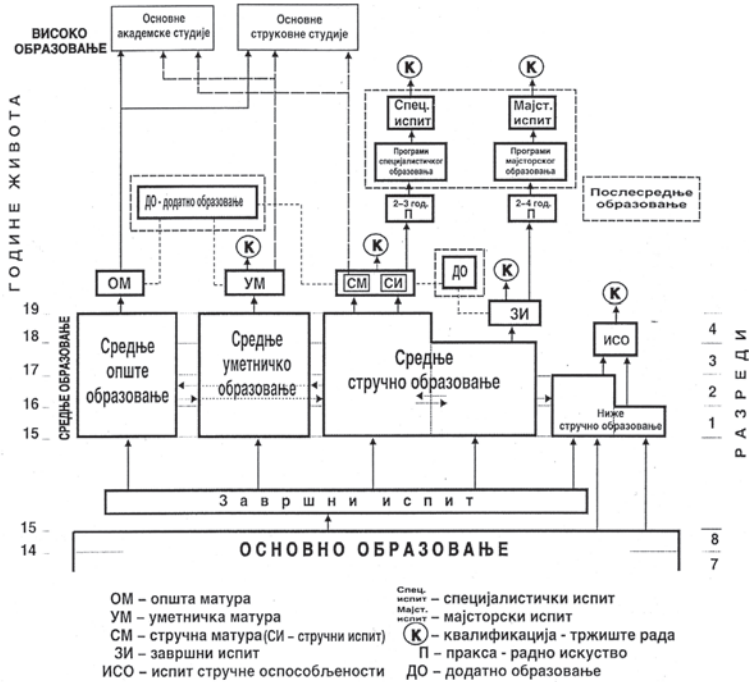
ВИСОКО ОБРАЗОВАЊЕ

Основне академске студије

Основне струковне студије

ГОДИНЕ ЖИВОТА

К

К

Спец. испит

Мајст. испит

Програми специјалистичког образовања

Програми мајсторског образовања

2–3 год. П

2–4 год. П

Послесредње образовање

ДО - додатно образовање

К

К

К

ОМ

УМ

СМ

СИ

ДО

ЗИ

К

19

18

17

16

15

СРЕДЊЕ ОБРАЗОВАЊЕ

Средње опште образовање

Средње уметничко образовање

Средње стручно образовање

ИСО

Ниже стручно образовање

4

3

2

1

РАЗРЕДИ

Завршни испит

15

14

ОСНОВНО ОБРАЗОВАЊЕ

8

7

ОМ – општа матура

УМ – уметничка матура

СМ – стручна матура(СИ – стручни испит)

ЗИ – завршни испит

ИСО – испит стручне оспособљености

Спец. испит – специјалистички испит

Мајст. испит – мајсторски испит

К – квалификација - тржиште рада

П – пракса - радно искуство

ДО – додатно образовање